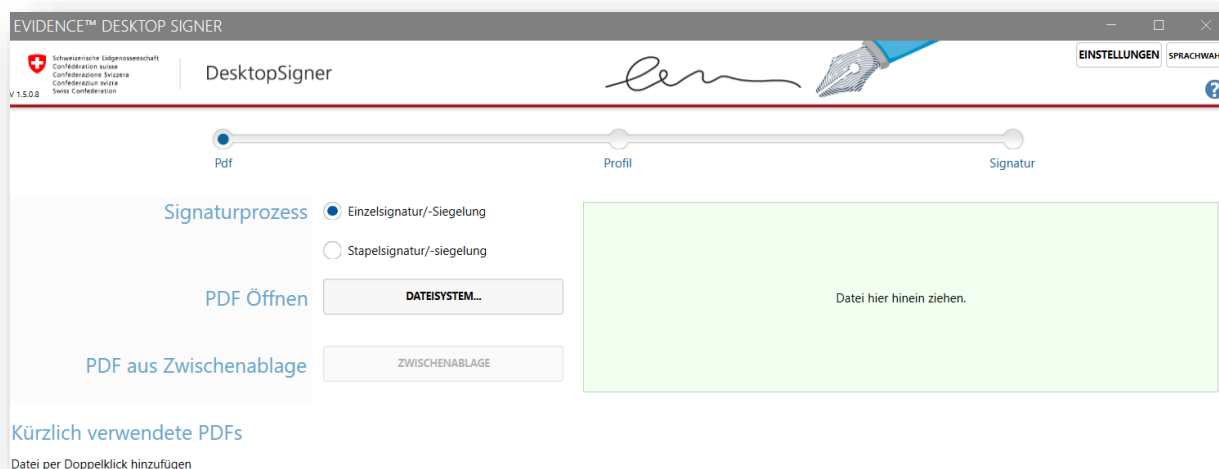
EVIDENCE™ DESKTOP SIGNER

Schweizerische Eidgenossenschaft
Confédération suisse
Confederazione Svizzera
Confederaziun svizra
Swiss Confederation

v 1.5.0.8

DesktopSigner

EINSTELLUNGEN
SPRACHWAH

?

Pdf
Profil
Signatur

Signaturprozess
Einzelsignatur/-Siegelung
Stapelsignatur/-siegelung

PDF Öffnen
DATEISYSTEM...

PDF aus Zwischenablage
ZWISCHENABLAGE

Datei hier hinein ziehen.

Kürzlich verwendete PDFs

Datei per Doppelklick hinzufügen